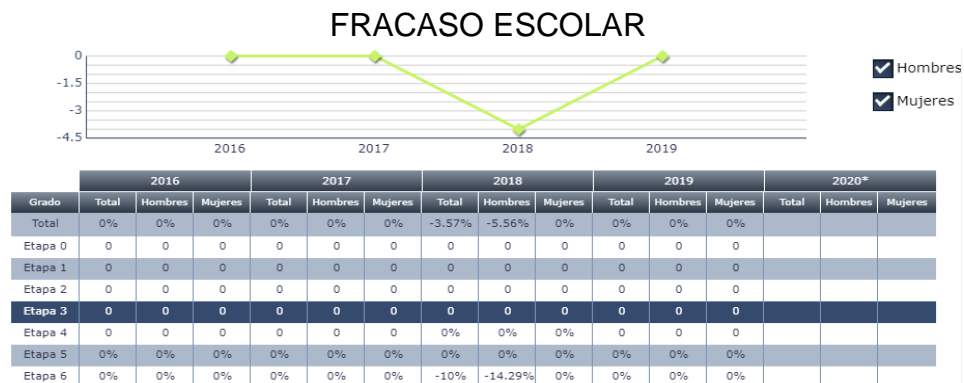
FRACASO ESCOLAR

0
-1.5
-3
-4.5

2016
2017
2018
2019

Hombres
Mujeres

| Grado | 2016 Total | 2016 Hombres | 2016 Mujeres | 2017 Total | 2017 Hombres | 2017 Mujeres | 2018 Total | 2018 Hombres | 2018 Mujeres | 2019 Total | 2019 Hombres | 2019 Mujeres | 2020* Total | 2020* Hombres | 2020* Mujeres |
|---|---|---|---|---|---|---|---|---|---|---|---|---|---|---|---|
| Total | 0% | 0% | 0% | 0% | 0% | 0% | -3.57% | -5.56% | 0% | 0% | 0% | 0% | | | |
| Etapa 0 | 0 | 0 | 0 | 0 | 0 | 0 | 0 | 0 | 0 | 0 | 0 | 0 | | | |
| Etapa 1 | 0 | 0 | 0 | 0 | 0 | 0 | 0 | 0 | 0 | 0 | 0 | 0 | | | |
| Etapa 2 | 0 | 0 | 0 | 0 | 0 | 0 | 0 | 0 | 0 | 0 | 0 | 0 | | | |
| Etapa 3 | 0 | 0 | 0 | 0 | 0 | 0 | 0 | 0 | 0 | 0 | 0 | 0 | | | |
| Etapa 4 | 0 | 0 | 0 | 0 | 0 | 0 | 0% | 0% | 0% | 0 | 0 | 0 | | | |
| Etapa 5 | 0% | 0% | 0% | 0% | 0% | 0% | 0% | 0% | 0% | 0% | 0% | 0% | | | |
| Etapa 6 | 0% | 0% | 0% | 0% | 0% | 0% | -10% | -14.29% | 0% | 0% | 0% | 0% | | | |